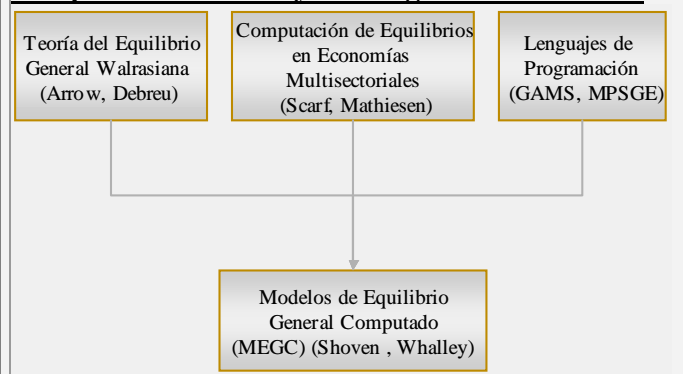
Teoría del Equilibrio General Walrasiana (Arrow, Debreu)

Computación de Equilibrios en Economías Multisectoriales (Scarf, Mathiesen)

Lenguajes de Programación (GAMS, MPSGE)

Modelos de Equilibrio General Computado (MEGC) (Shoven , Whalley)